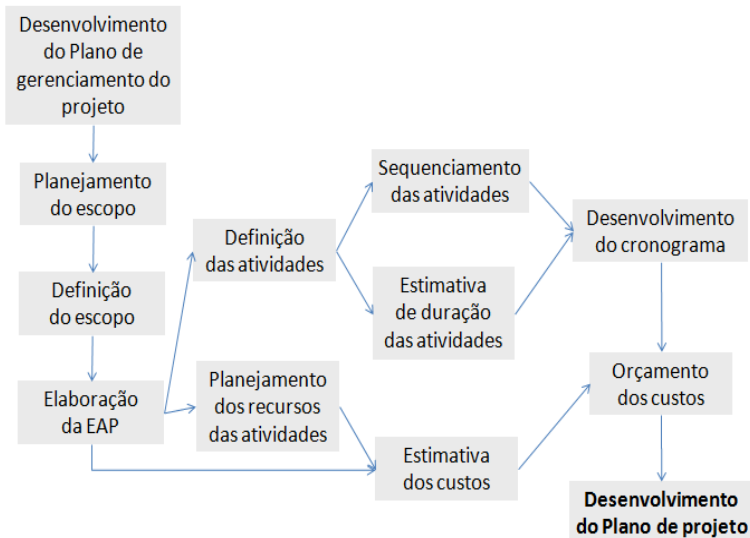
Desenvolvimento do Plano de gerenciamento do projeto

Planejamento do escopo

Definição do escopo

Elaboração da EAP

Definição das atividades

Planejamento dos recursos das atividades

Sequenciamento das atividades

Estimativa de duração das atividades

Estimativa dos custos

Desenvolvimento do cronograma

Orçamento dos custos

**Desenvolvimento do Plano de projeto**